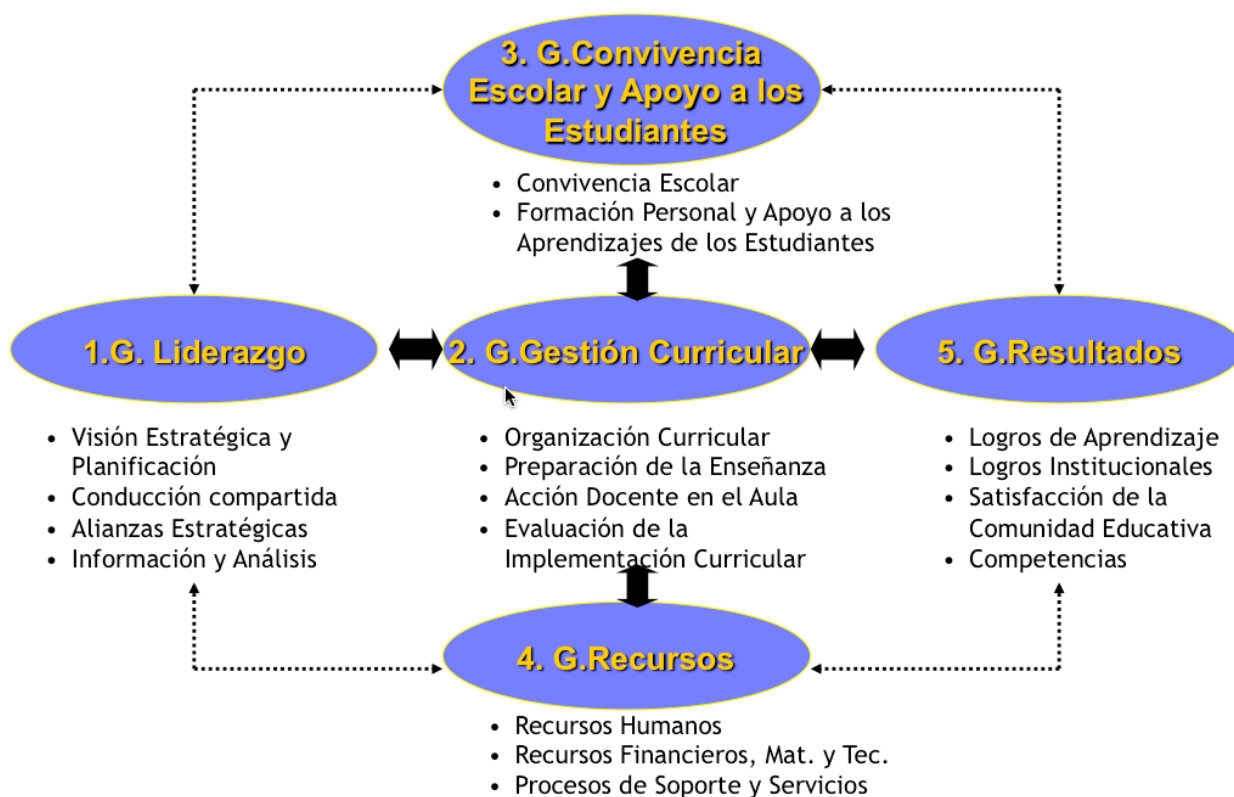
3. G.Convivencia Escolar y Apoyo a los Estudiantes

- Convivencia Escolar
- Formación Personal y Apoyo a los Aprendizajes de los Estudiantes

1.G. Liderazgo

2. G.Gestión Curricular

5. G.Resultados

- Visión Estratégica y Planificación
- Conducción compartida
- Alianzas Estratégicas
- Información y Análisis

- Organización Curricular
- Preparación de la Enseñanza
- Acción Docente en el Aula
- Evaluación de la Implementación Curricular

- Logros de Aprendizaje
- Logros Institucionales
- Satisfacción de la Comunidad Educativa
- Competencias

4. G.Recursos

- Recursos Humanos
- Recursos Financieros, Mat. y Tec.
- Procesos de Soporte y Servicios